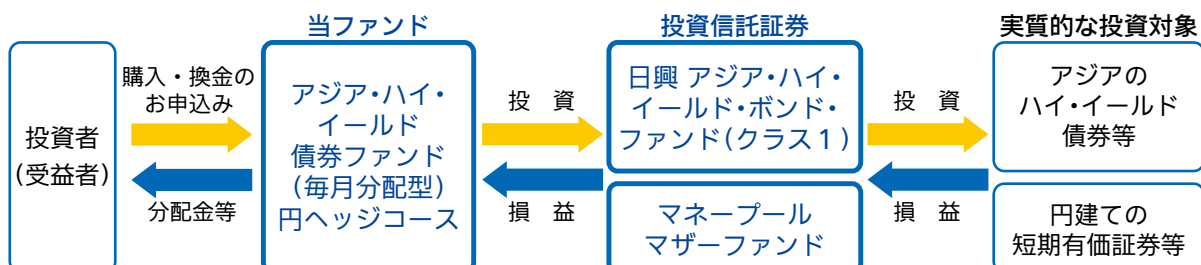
当ファンド

投資信託証券

実質的な投資対象

投資者
(受益者)

購入・換金の
お申込み

分配金等

アジア・ハイ・
イールド
債券ファンド
(毎月分配型)
円ヘッジコース

投　資

損　益

日興 アジア・ハイ・
イールド・ボンド・
ファンド(クラス1)

マネープール
マザーファンド

投　資

損　益

アジアの
ハイ・イールド
債券等

円建ての
短期有価証券等